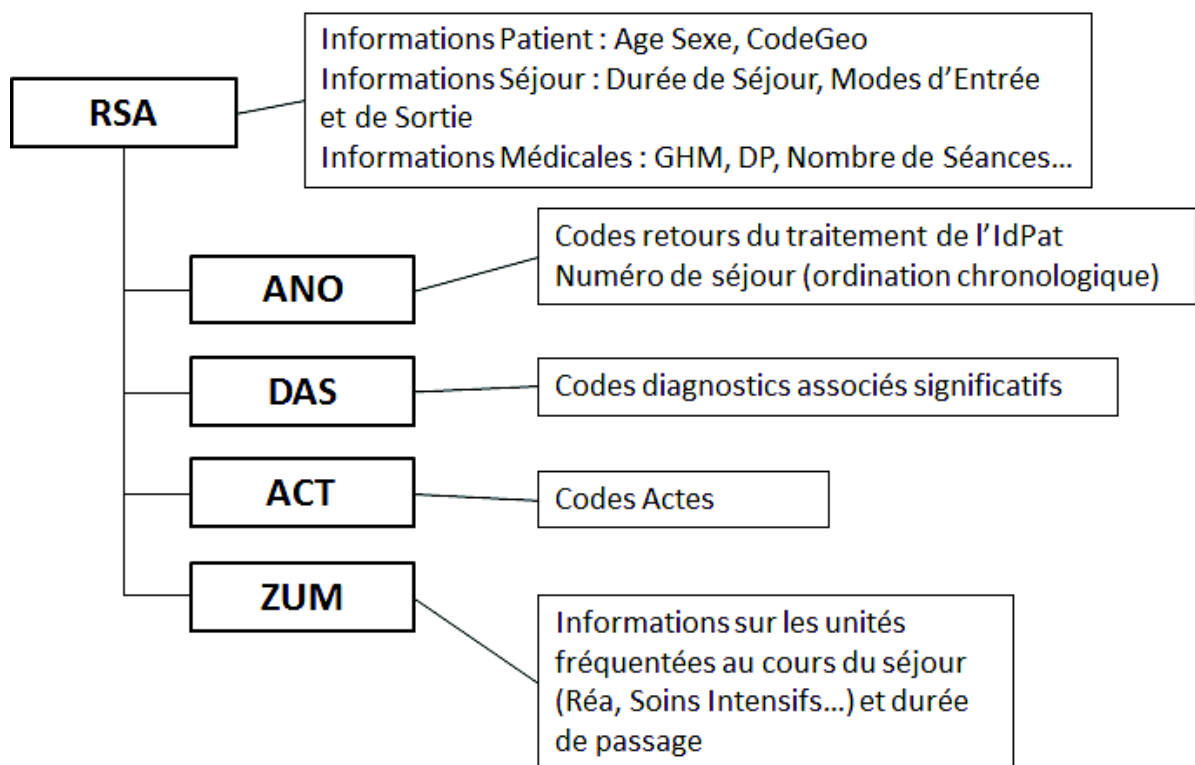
RSA

Informations Patient : Age Sexe, CodeGeo
Informations Séjour : Durée de Séjour, Modes d'Entrée et de Sortie
Informations Médicales : GHM, DP, Nombre de Séances…

ANO

Codes retours du traitement de l'IdPat
Numéro de séjour (ordination chronologique)

DAS

Codes diagnostics associés significatifs

ACT

Codes Actes

ZUM

Informations sur les unités fréquentées au cours du séjour (Réa, Soins Intensifs…) et durée de passage